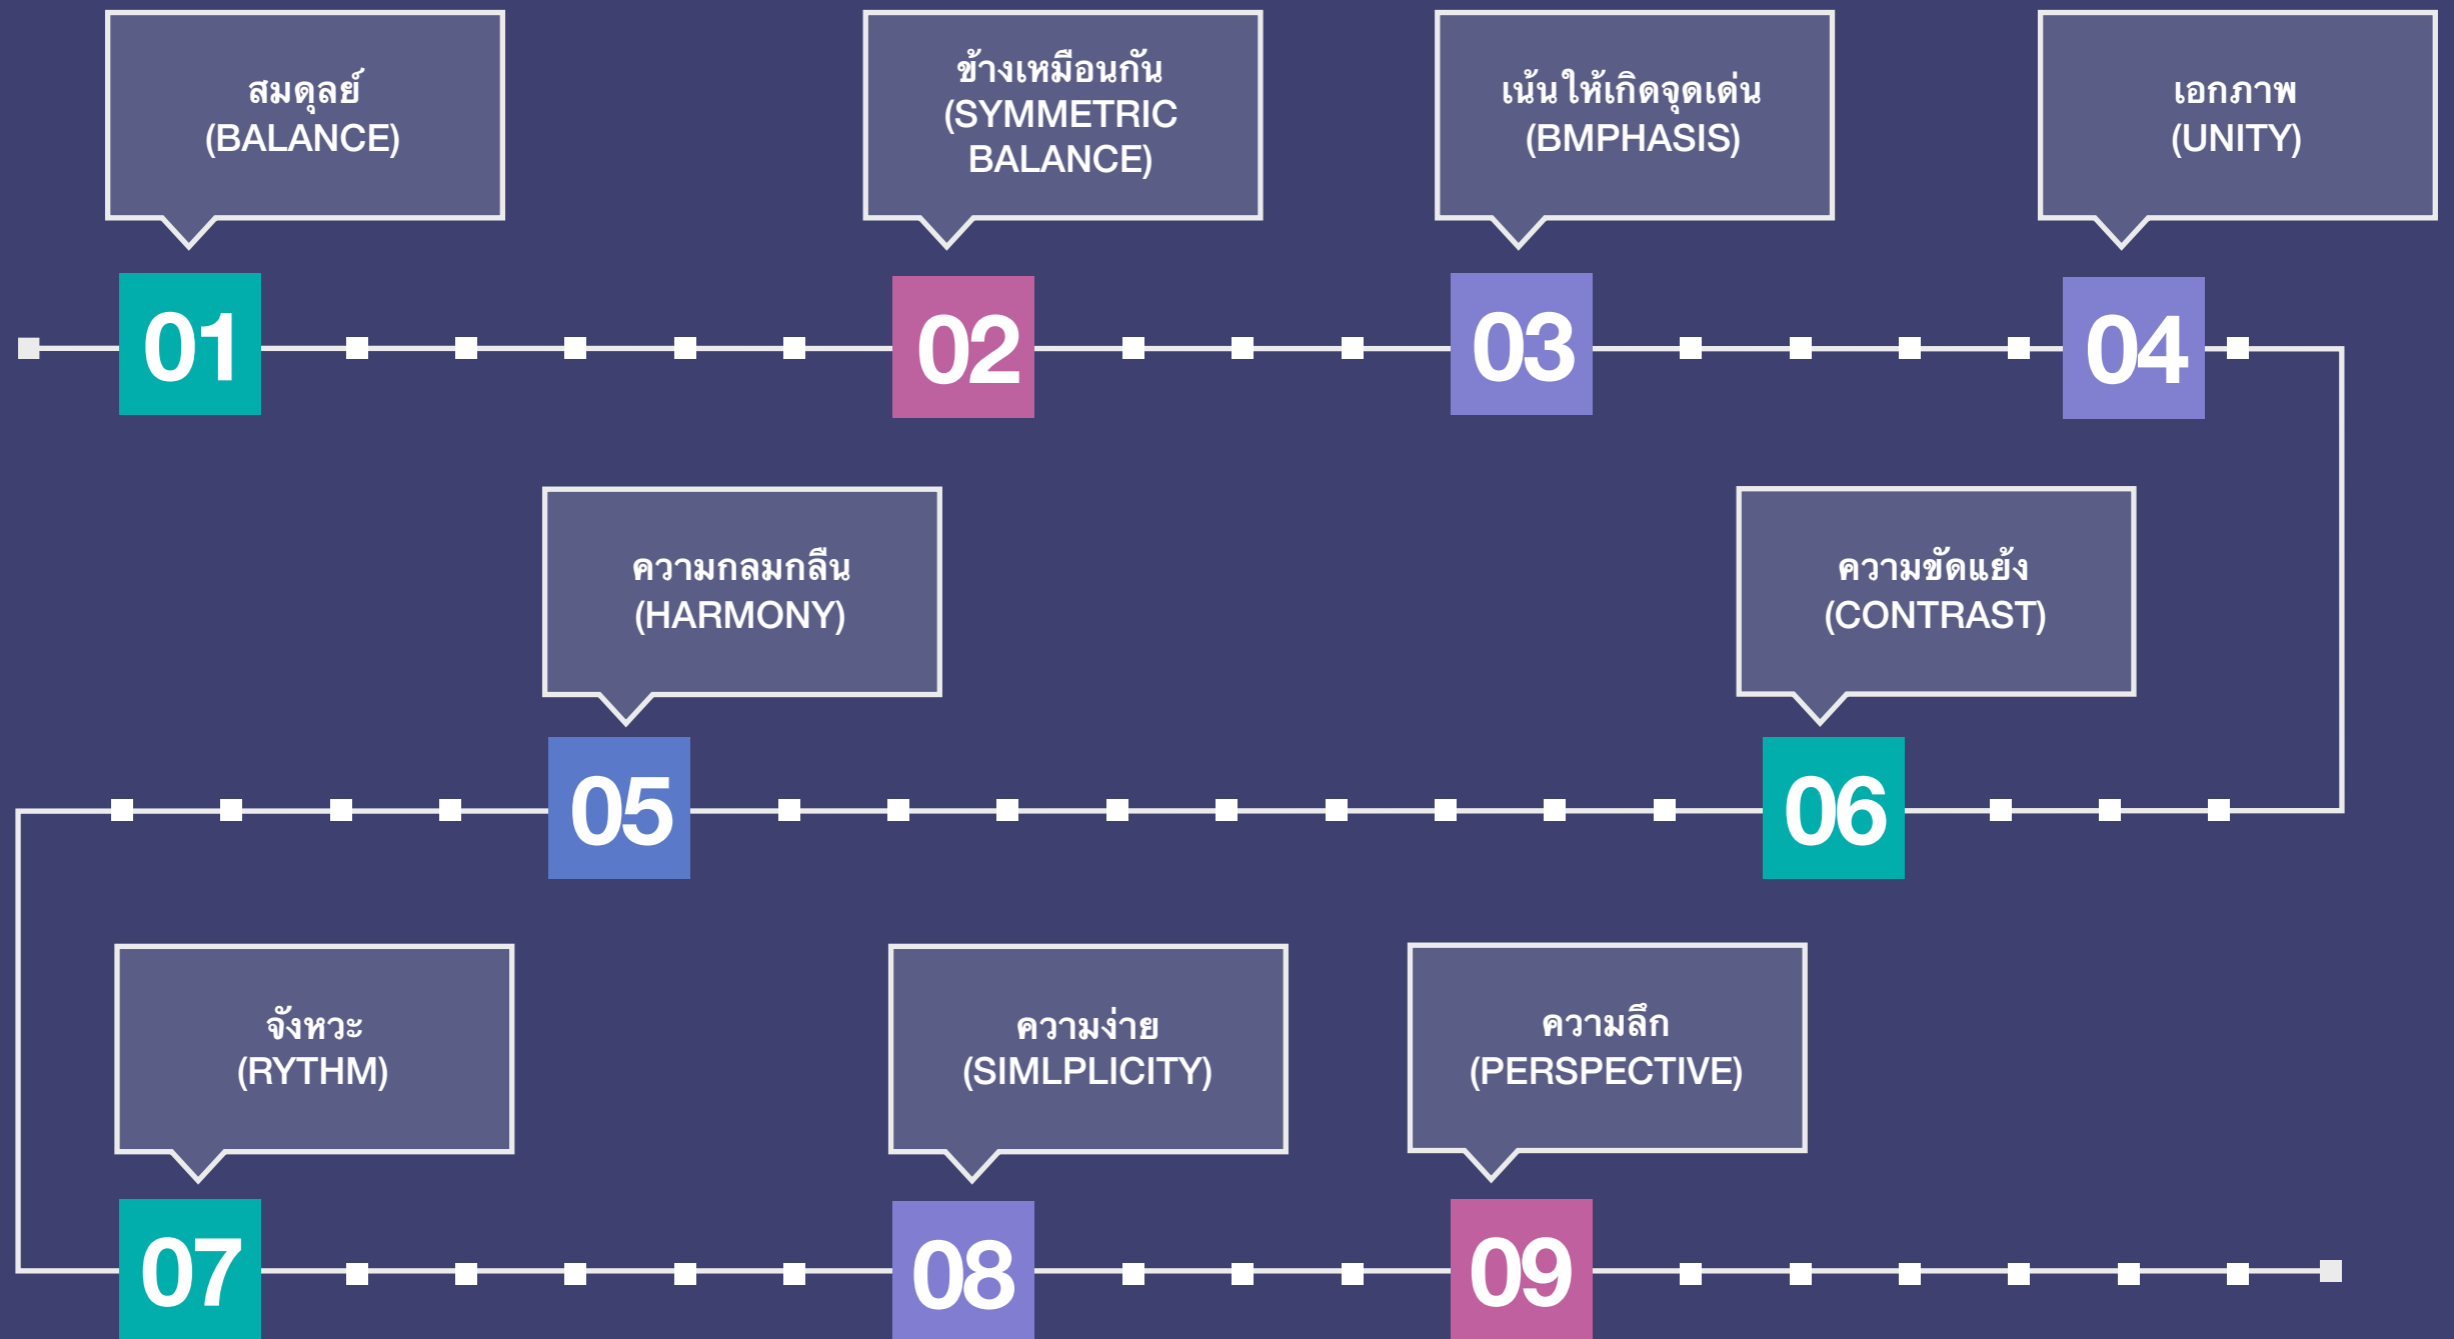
สมดุลย์
(BALANCE)

01

ข้างเหมือนกัน
(SYMMETRIC BALANCE)

02

เน้นให้เกิดจุดเด่น
(BMPHASIS)

03

เอกภาพ
(UNITY)

04

ความกลมกลืน
(HARMONY)

05

ความขัดแย้ง
(CONTRAST)

06

จังหวะ
(RYTHM)

07

ความง่าย
(SIMLPLICITY)

08

ความลึก
(PERSPECTIVE)

09